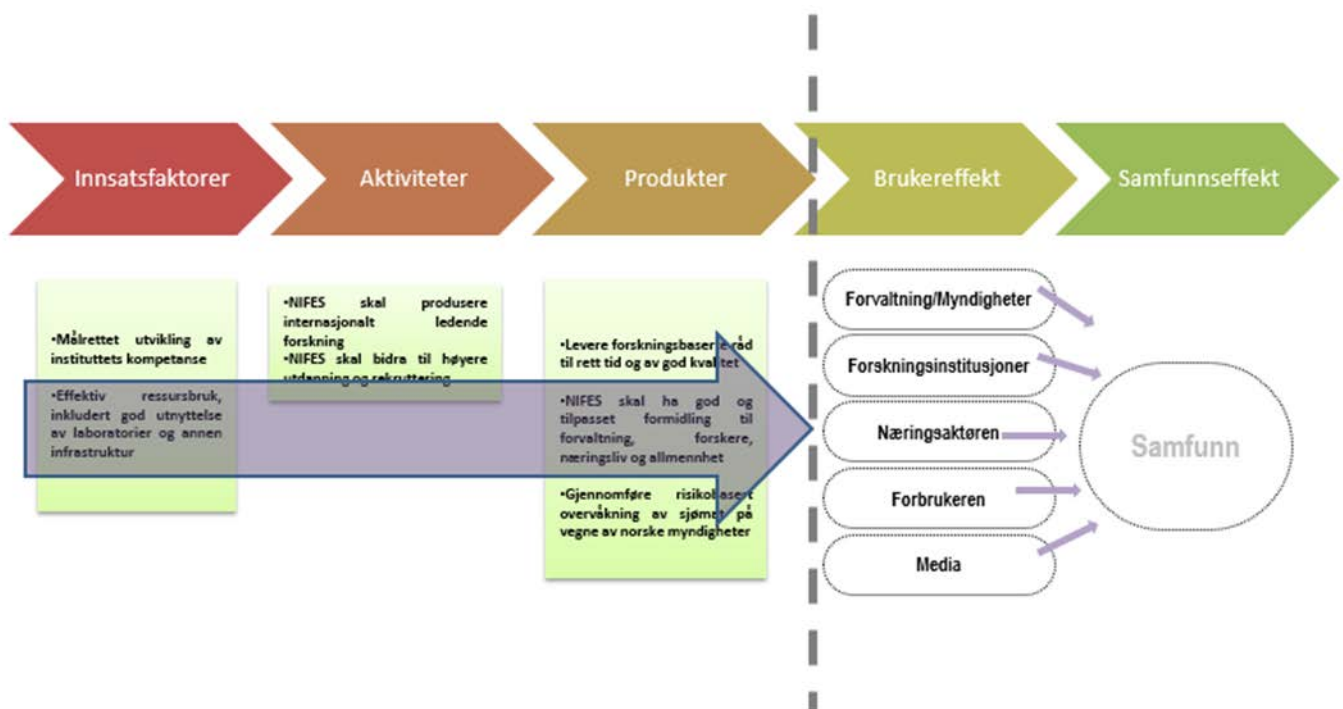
Innsatsfaktorer

Aktiviteter

Produkter

Brukereffekt

Samfunnseffekt

•Målrettet utvikling av instituttets kompetanse

•Effektiv ressursbruk, inkludert god utnyttelse av laboratorier og annen infrastruktur

•NIFES skal produsere internasjonalt ledende forskning

•NIFES skal bidra til høyere utdanning og rekruttering

•Levere forskningsbaserte råd til rett tid og av god kvalitet

•NIFES skal ha god og tilpasset formidling til forvaltning, forskere, næringsliv og allmennhet

•Gjennomføre risikobasert overvåkning av sjømat på vegne av norske myndigheter

Forvaltning/Myndigheter

Forskningsinstitusjoner

Næringsaktøren

Forbrukeren

Media

Samfunn